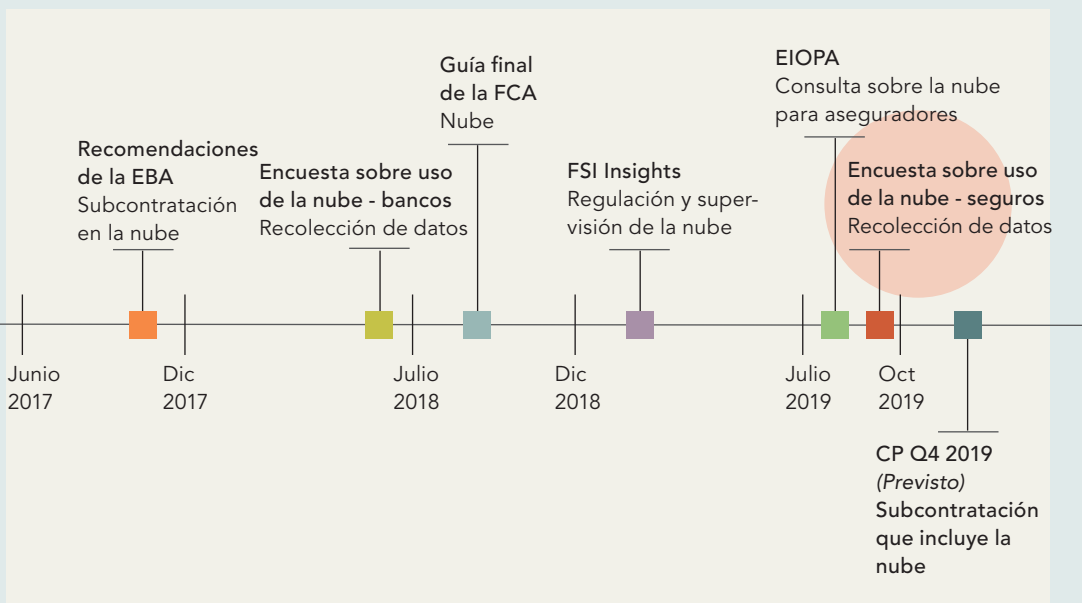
Recomendaciones de la EBA
Subcontratación en la nube

Encuesta sobre uso de la nube - bancos
Recolección de datos

Guía final de la FCA
Nube

FSI Insights
Regulación y supervisión de la nube

EIOPA
Consulta sobre la nube para aseguradores

Encuesta sobre uso de la nube - seguros
Recolección de datos

Junio 2017
Dic 2017
Julio 2018
Dic 2018
Julio 2019
Oct 2019

CP Q4 2019
(Previsto)
Subcontratación que incluye la nube